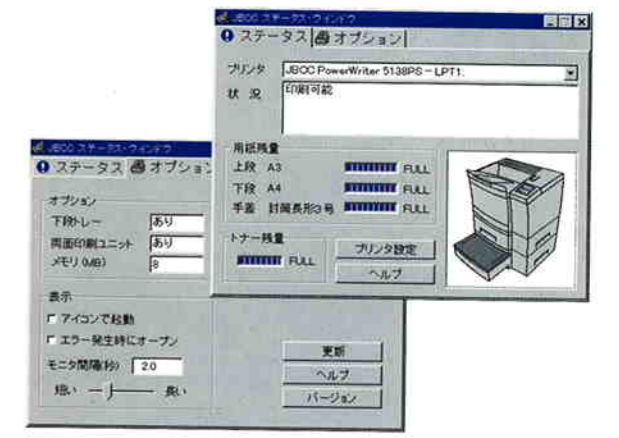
JBOC ステータス・ウィンドウ
ステータス オプション
プリンタ JBOC PowerWriter 5138PS－LPT1:
状況 印刷可能
用紙残量
上段 A3 FULL
下段 A4 FULL
手差 封筒長形3号 FULL
トナー残量
FULL
プリンタ設定
ヘルプ

JBOC ステータス・ウィンドウ
ステータス オプション
オプション
下段トレー あり
両面印刷ユニット あり
メモリ (MB) 8
表示
アイコンで起動
エラー発生時にオープン
モニタ間隔(秒) 2.0
短い 長い
更新
ヘルプ
バージョン